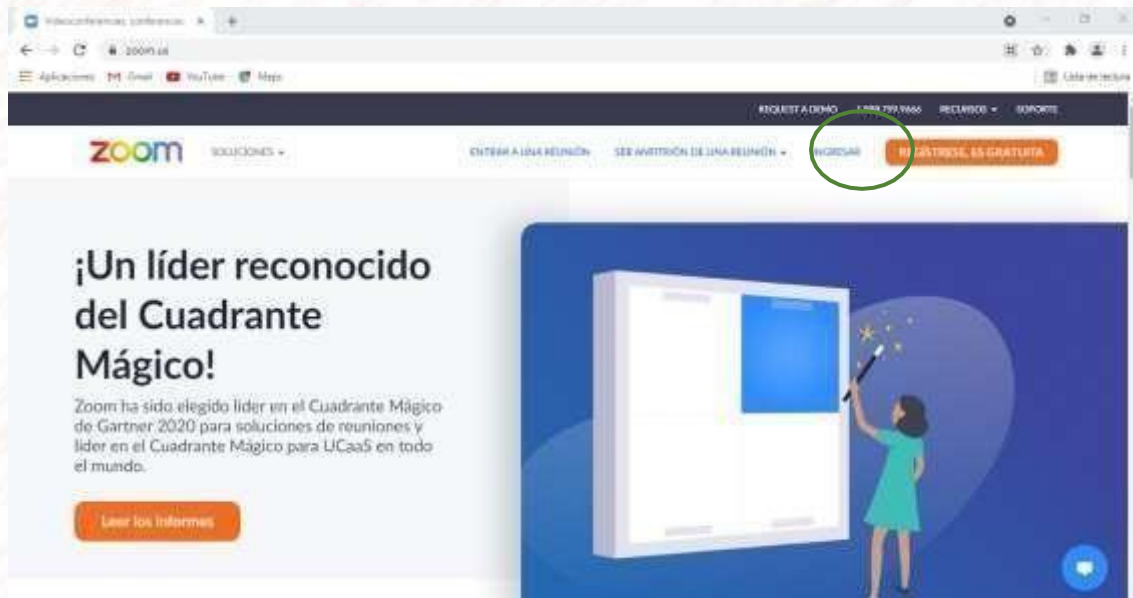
Videoconferencias, conferencias ×
zoom.us
Aplicaciones Gmail YouTube Maps
Lista de lectura

REQUEST A DEMO 1.888.799.9666 RECURSOS SOPORTE

zoom SOLUCIONES ENTRAR A UNA REUNIÓN SER ANFITRIÓN DE UNA REUNIÓN INGRESAR REGÍSTRESE, ES GRATUITA

¡Un líder reconocido del Cuadrante Mágico!

Zoom ha sido elegido líder en el Cuadrante Mágico de Gartner 2020 para soluciones de reuniones y líder en el Cuadrante Mágico para UCaaS en todo el mundo.

Leer los informes